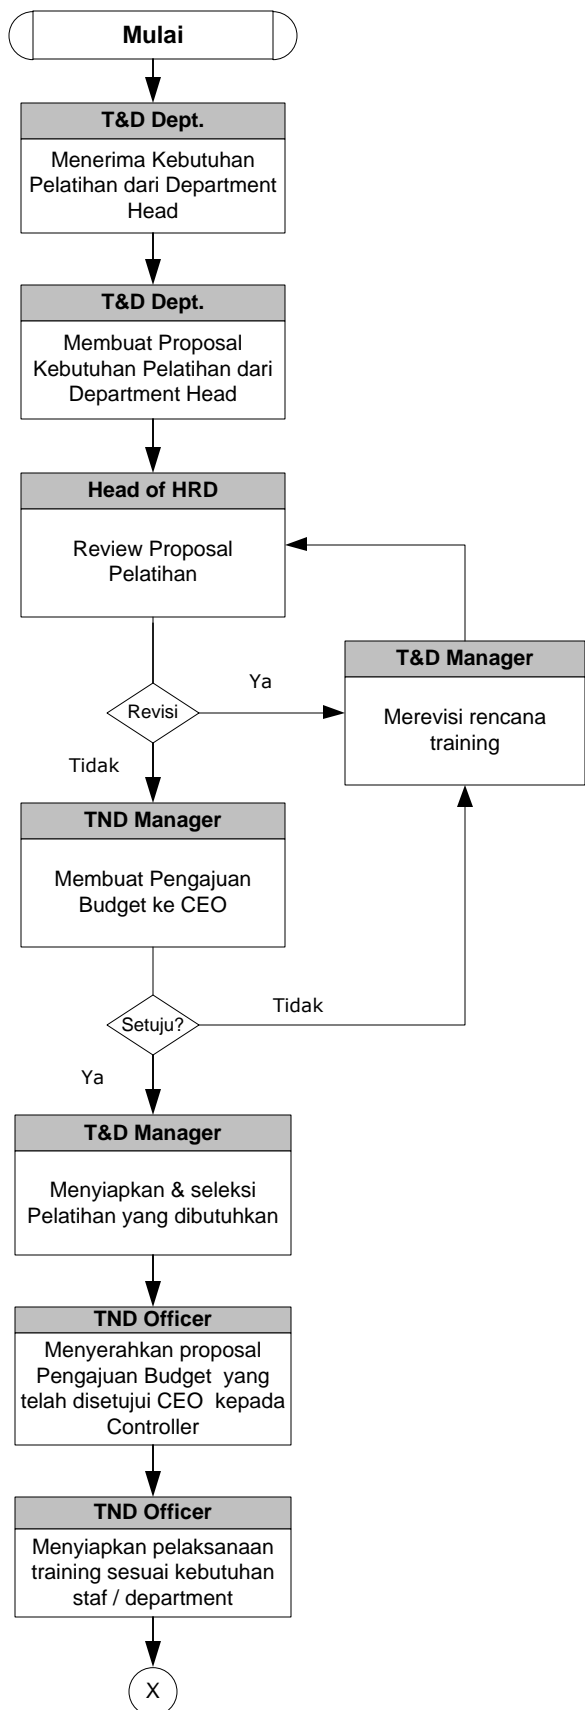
Mulai

T&D Dept.

Menerima Kebutuhan Pelatihan dari Department Head

T&D Dept.

Membuat Proposal Kebutuhan Pelatihan dari Department Head

Head of HRD

Review Proposal Pelatihan

Revisi

Ya

T&D Manager

Merevisi rencana training

Tidak

TND Manager

Membuat Pengajuan Budget ke CEO

Setuju?

Tidak

Ya

T&D Manager

Menyiapkan & seleksi Pelatihan yang dibutuhkan

TND Officer

Menyerahkan proposal Pengajuan Budget yang telah disetujui CEO kepada Controller

TND Officer

Menyiapkan pelaksanaan training sesuai kebutuhan staf / department

X